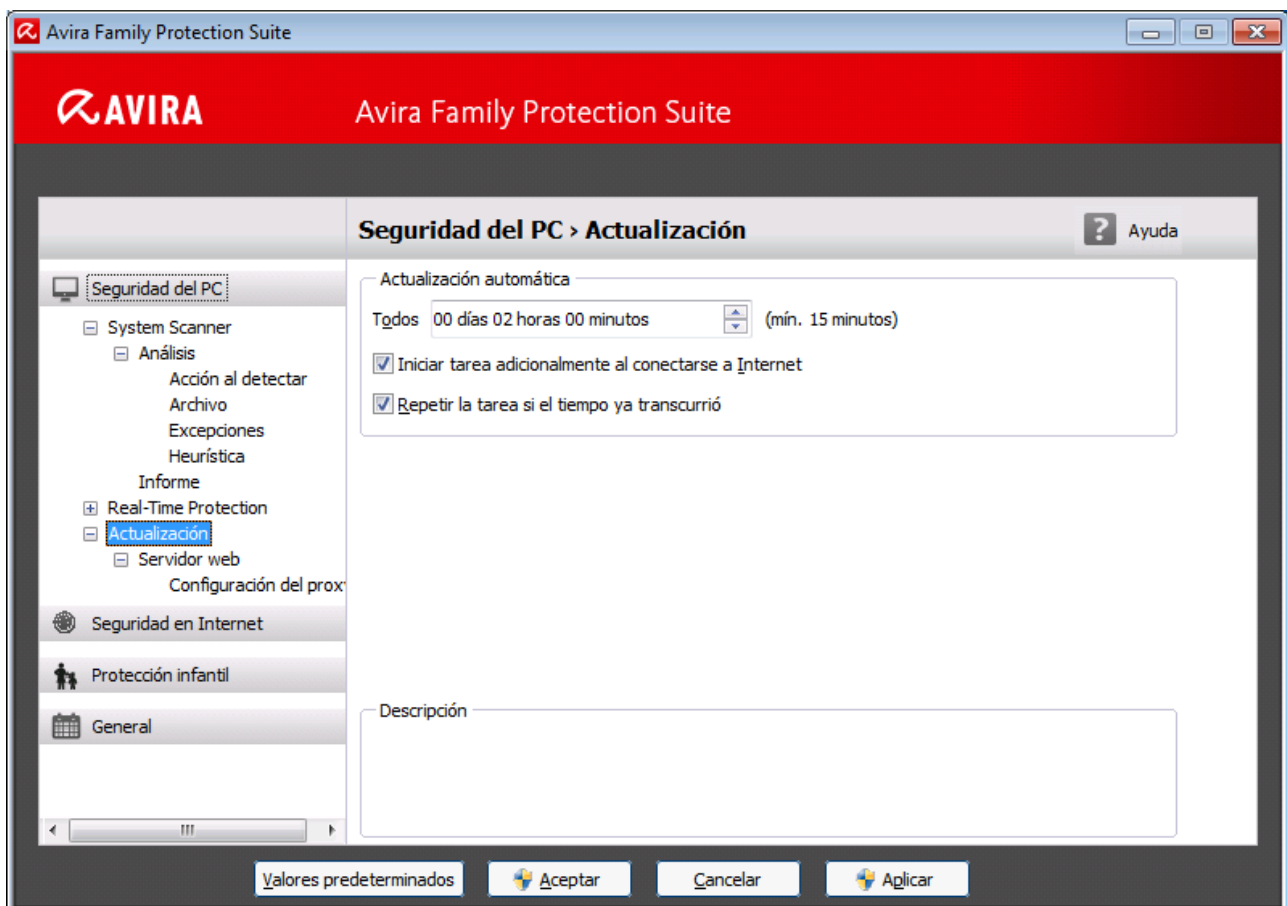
Avira Family Protection Suite

AVIRA

Avira Family Protection Suite

Seguridad del PC › Actualización

Ayuda

Seguridad del PC

System Scanner

Análisis

Acción al detectar

Archivo

Excepciones

Heurística

Informe

Real-Time Protection

Actualización

Servidor web

Configuración del prox

Seguridad en Internet

Protección infantil

General

Actualización automática

Todos 00 días 02 horas 00 minutos (mín. 15 minutos)

Iniciar tarea adicionalmente al conectarse a Internet

Repetir la tarea si el tiempo ya transcurrió

Descripción

Valores predeterminados

Aceptar

Cancelar

Aplicar